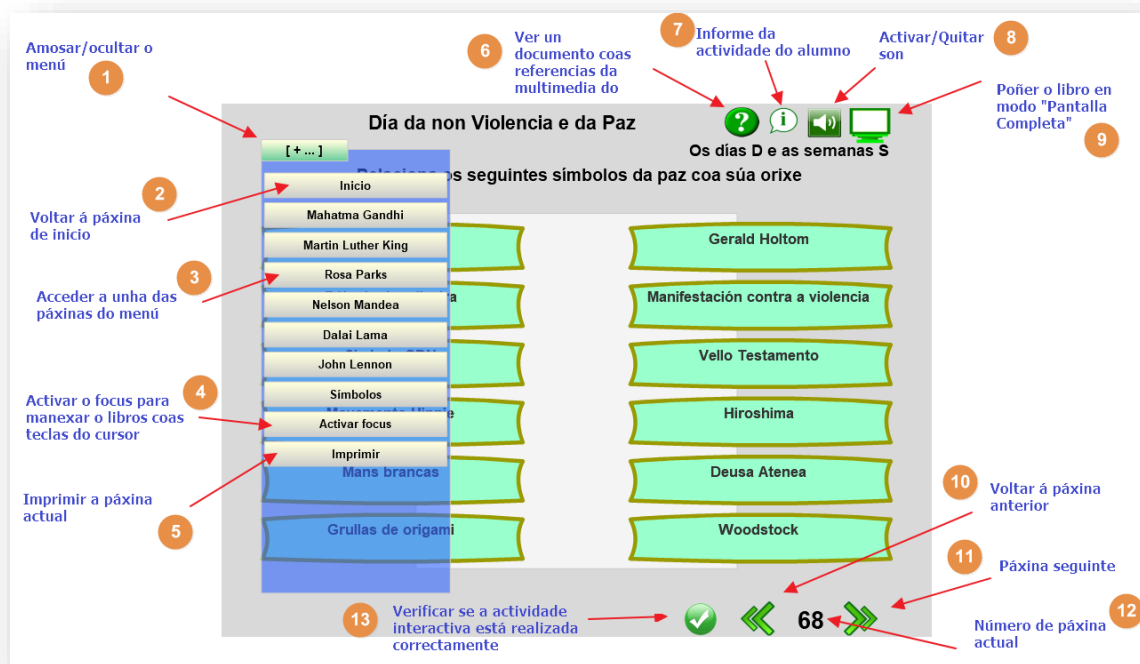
Amosar/ocultar o menú

1

Ver un documento coas referencias da multimedia do

6

Informe da actividade do alumno

7

Activar/Quitar son

8

Poñer o libro en modo "Pantalla Completa"

9

Día da non Violencia e da Paz

[ + ... ]

Os días D e as semanas S

Relaciona os seguintes símbolos da paz coa súa orixe

Inicio

Mahatma Gandhi

Martin Luther King

Rosa Parks

Nelson Mandea

Dalai Lama

John Lennon

Símbolos

Activar focus

Imprimir

2

Voltar á páxina de inicio

3

Acceder a unha das páxinas do menú

4

Activar o focus para manexar o libros coas teclas do cursor

Imprimir a páxina actual

5

Mans brancas

Grullas de origami

Gerald Holtom

Manifestación contra a violencia

Vello Testamento

Hiroshima

Deusa Atenea

Woodstock

10

Voltar á páxina anterior

11

Páxina seguinte

12

Número de páxina actual

13

Verificar se a actividade interactiva está realizada correctamente

68